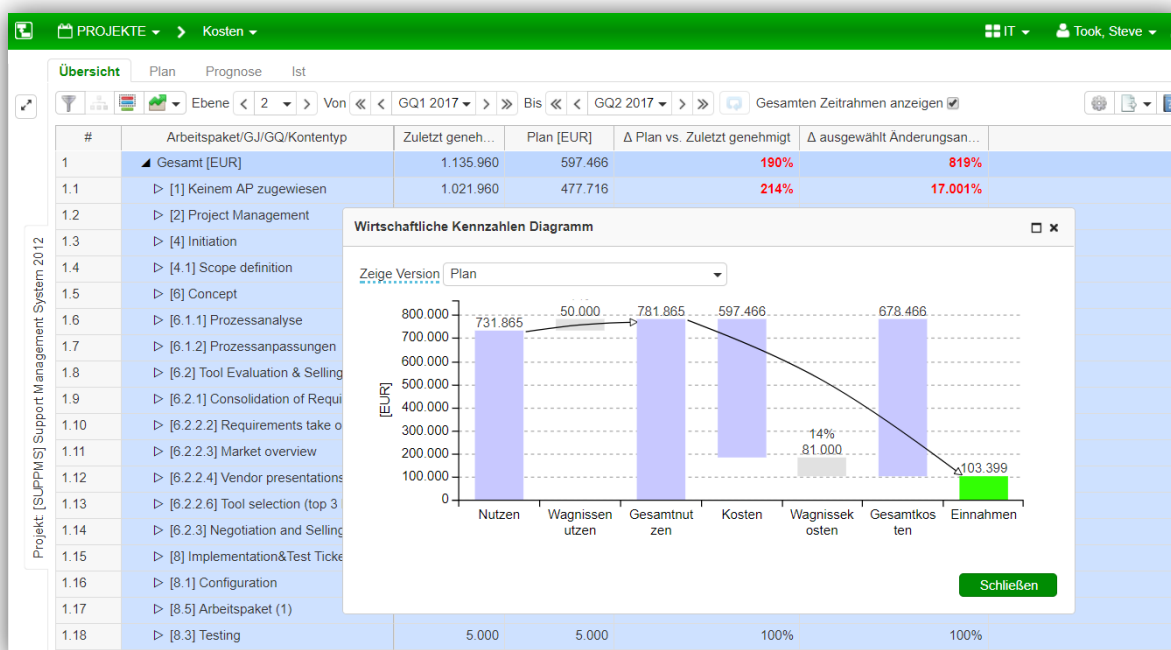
PROJEKTE > Kosten

IT Took, Steve

Übersicht Plan Prognose Ist

Ebene 2 Von GQ1 2017 Bis GQ2 2017 Gesamten Zeitrahmen anzeigen

| # | Arbeitspaket/GJ/GQ/Kontentyp | Zuletzt geneh... | Plan [EUR] | Δ Plan vs. Zuletzt genehmigt | Δ ausgewählt Änderungsan... |
|---|---|---|---|---|---|
| 1 | Gesamt [EUR] | 1.135.960 | 597.466 | 190% | 819% |
| 1.1 | [1] Keinem AP zugewiesen | 1.021.960 | 477.716 | 214% | 17.001% |
| 1.2 | [2] Project Management | | | | |
| 1.3 | [4] Initiation | | | | |
| 1.4 | [4.1] Scope definition | | | | |
| 1.5 | [6] Concept | | | | |
| 1.6 | [6.1.1] Prozessanalyse | | | | |
| 1.7 | [6.1.2] Prozessanpassungen | | | | |
| 1.8 | [6.2] Tool Evaluation & Selling | | | | |
| 1.9 | [6.2.1] Consolidation of Requi | | | | |
| 1.10 | [6.2.2.2] Requirements take o | | | | |
| 1.11 | [6.2.2.3] Market overview | | | | |
| 1.12 | [6.2.2.4] Vendor presentations | | | | |
| 1.13 | [6.2.2.6] Tool selection (top 3 | | | | |
| 1.14 | [6.2.3] Negotiation and Selling | | | | |
| 1.15 | [8] Implementation&Test Ticke | | | | |
| 1.16 | [8.1] Configuration | | | | |
| 1.17 | [8.5] Arbeitspaket (1) | | | | |
| 1.18 | [8.3] Testing | 5.000 | 5.000 | 100% | 100% |

Projekt: [SUPPMS] Support Management System 2012

Wirtschaftliche Kennzahlen Diagramm

Zeige Version Plan

[EUR]
800.000
700.000
600.000
500.000
400.000
300.000
200.000
100.000
0

731.865 50.000 781.865 597.466 678.466 14% 81.000 103.399

Nutzen Wagnissen utzen Gesamtnutzen Kosten Wagnissekosten Gesamtkosten Einnahmen

Schließen